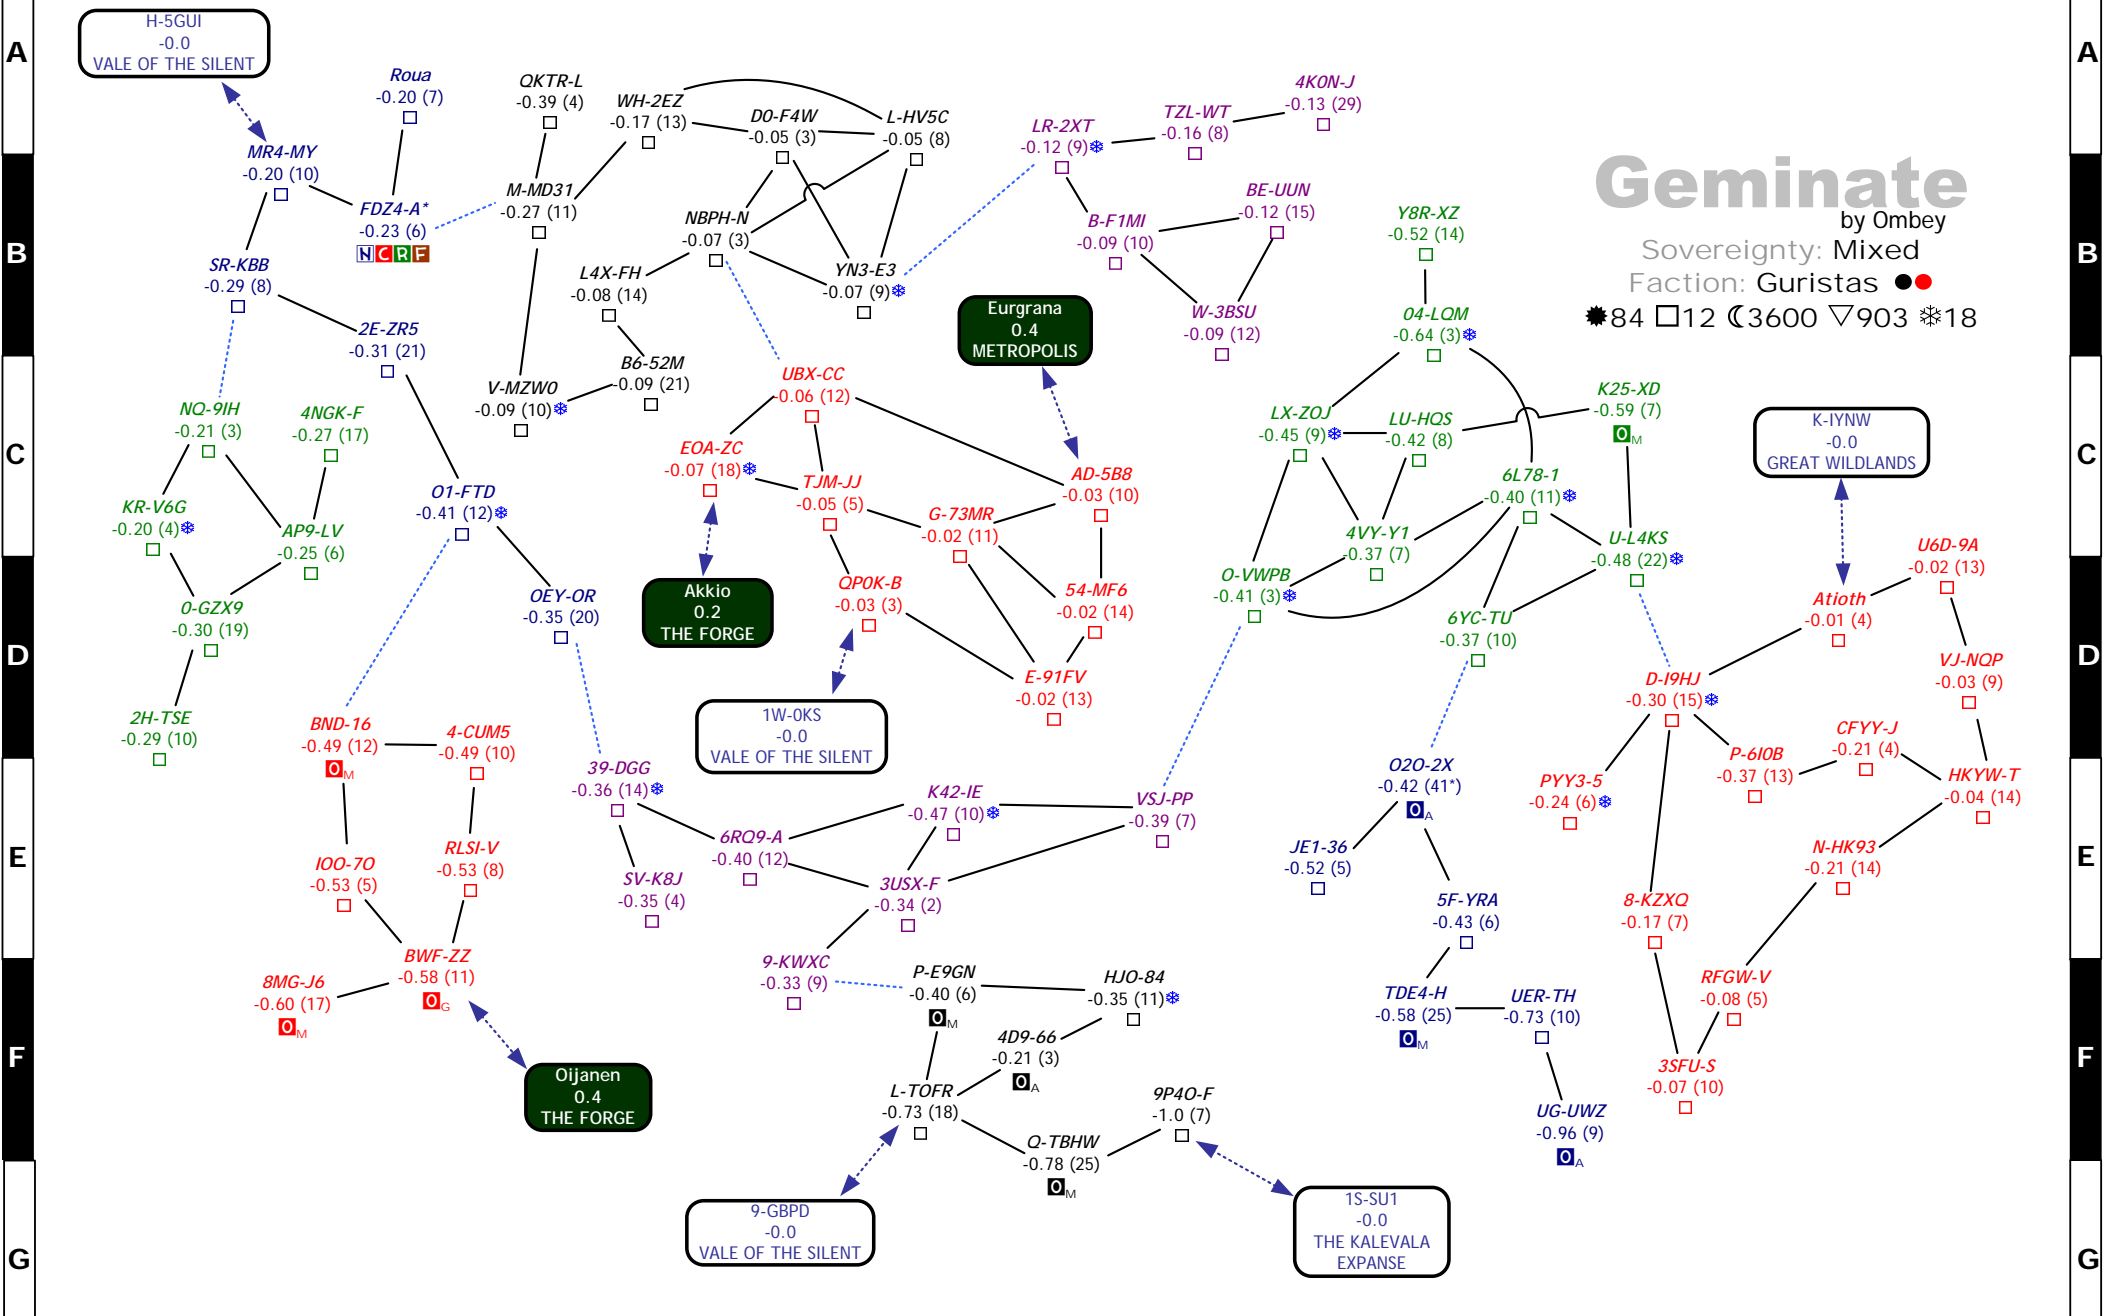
A
B
C
D
E
F
G

H-5GUI
-0.0
VALE OF THE SILENT

Roua
-0.20 (7)

QKTR-L
-0.39 (4)

WH-2EZ
-0.17 (13)

D0-F4W
-0.05 (3)

L-HV5C
-0.05 (8)

LR-2XT
-0.12 (9)

TZL-WT
-0.16 (8)

4K0N-J
-0.13 (29)

MR4-MY
-0.20 (10)

FDZ4-A*
-0.23 (6)
N C R F

M-MD31
-0.27 (11)

NBPH-N
-0.07 (3)

B-F1MI
-0.09 (10)

BE-UUN
-0.12 (15)

Geminate
by Ombey
Sovereignty: Mixed
Faction: Guristas
84 12 3600 903 18

Y8R-XZ
-0.52 (14)

SR-KBB
-0.29 (8)

L4X-FH
-0.08 (14)

YN3-E3
-0.07 (9)

W-3BSU
-0.09 (12)

04-LQM
-0.64 (3)

Eurgrana
0.4
METROPOLIS

2E-ZR5
-0.31 (21)

B6-52M
-0.09 (21)

V-MZW0
-0.09 (10)

UBX-CC
-0.06 (12)

K25-XD
-0.59 (7)

NQ-9IH
-0.21 (3)

4NGK-F
-0.27 (17)

LX-ZOJ
-0.45 (9)

LU-HQS
-0.42 (8)

K-IYNW
-0.0
GREAT WILDLANDS

EOA-ZC
-0.07 (18)

AD-5B8
-0.03 (10)

TJM-JJ
-0.05 (5)

6L78-1
-0.40 (11)

KR-V6G
-0.20 (4)

O1-FTD
-0.41 (12)

G-73MR
-0.02 (11)

AP9-LV
-0.25 (6)

4VY-Y1
-0.37 (7)

U-L4KS
-0.48 (22)

U6D-9A
-0.02 (13)

O-VWPB
-0.41 (3)

0-GZX9
-0.30 (19)

Akkio
0.2
THE FORGE

QPOK-B
-0.03 (3)

54-MF6
-0.02 (14)

Atioth
-0.01 (4)

OEY-OR
-0.35 (20)

6YC-TU
-0.37 (10)

VJ-NQP
-0.03 (9)

E-91FV
-0.02 (13)

D-I9HJ
-0.30 (15)

1W-0KS
-0.0
VALE OF THE SILENT

2H-TSE
-0.29 (10)

BND-16
-0.49 (12)

4-CUM5
-0.49 (10)

CFYY-J
-0.21 (4)

39-DGG
-0.36 (14)

O2O-2X
-0.42 (41*)

P-6I0B
-0.37 (13)

PYY3-5
-0.24 (6)

HKYW-T
-0.04 (14)

K42-IE
-0.47 (10)

VSJ-PP
-0.39 (7)

RLSI-V
-0.53 (8)

6RQ9-A
-0.40 (12)

JE1-36
-0.52 (5)

IOO-7O
-0.53 (5)

SV-K8J
-0.35 (4)

3USX-F
-0.34 (2)

N-HK93
-0.21 (14)

5F-YRA
-0.43 (6)

8-KZXQ
-0.17 (7)

BWF-ZZ
-0.58 (11)

8MG-J6
-0.60 (17)

9-KWXC
-0.33 (9)

P-E9GN
-0.40 (6)

HJO-84
-0.35 (11)

RFGW-V
-0.08 (5)

TDE4-H
-0.58 (25)

UER-TH
-0.73 (10)

4D9-66
-0.21 (3)

3SFU-S
-0.07 (10)

Oijanen
0.4
THE FORGE

L-TOFR
-0.73 (18)

9P4O-F
-1.0 (7)

UG-UWZ
-0.96 (9)

Q-TBHW
-0.78 (25)

9-GBPD
-0.0
VALE OF THE SILENT

1S-SU1
-0.0
THE KALEVALA EXPANSE